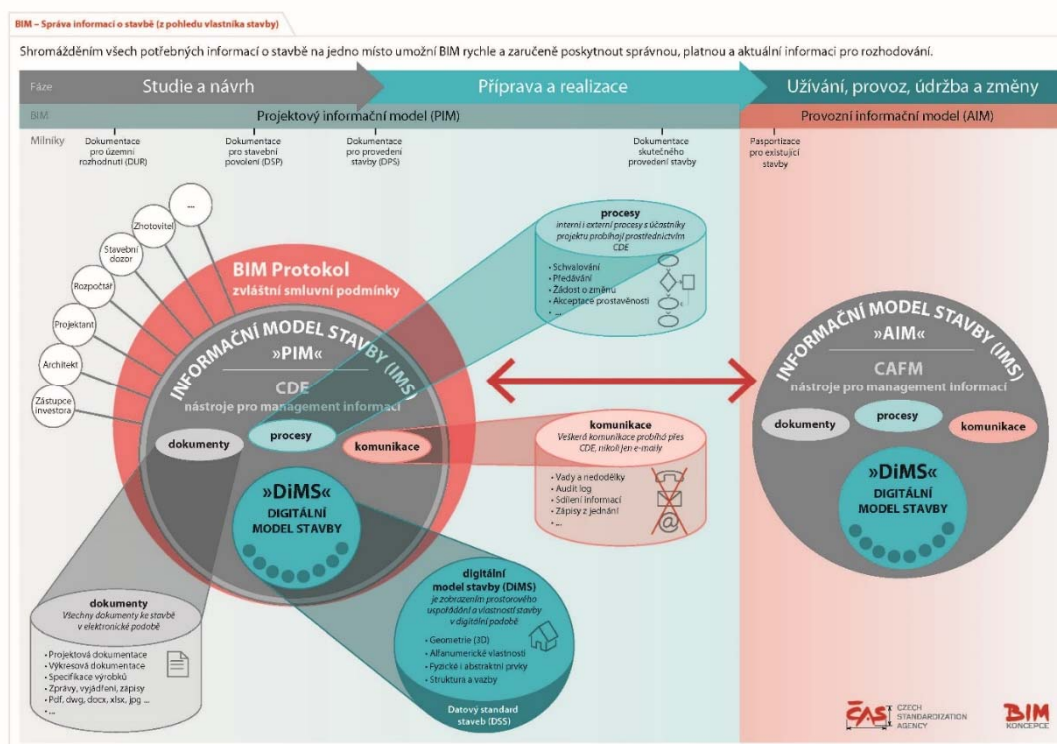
BIM – Správa informací o stavbě (z pohledu vlastníka stavby)

Shromážděním všech potřebných informací o stavbě na jedno místo umožní BIM rychle a zaručeně poskytnout správnou, platnou a aktuální informaci pro rozhodování.

Fáze
Studie a návrh
Příprava a realizace
Užívání, provoz, údržba a změny

BIM
Projektový informační model (PIM)
Provozní informační model (AIM)

Milníky
Dokumentace pro územní rozhodnutí (DUR)
Dokumentace pro stavební povolení (DSP)
Dokumentace pro provedení stavby (DPS)
Dokumentace skutečného provedení stavby
Pasportizace pro existující stavby

...
Zhotovitel
Stavební dozor
Rozpočtář
Projektant
Architekt
Zástupce investora

BIM Protokol
zvláštní smluvní podmínky

INFORMAČNÍ MODEL STAVBY (IMS)
»PIM«
CDE
nástroje pro management informací
dokumenty
procesy
komunikace

»DiMS«
DIGITÁLNÍ MODEL STAVBY

procesy
interní i externí procesy s účastníky projektu probíhají prostřednictvím CDE
• Schvalování
• Předávání
• Žádost o změnu
• Akceptace prostavěnosti
• ...

komunikace
Veškerá komunikace probíhá přes CDE, nikoli jen e-maily
• Vady a nedodělky
• Audit log
• Sdílení informací
• Zápisy z jednání
• ...

dokumenty
Všechny dokumenty ke stavbě v elektronické podobě
• Projektová dokumentace
• Výkresová dokumentace
• Specifikace výrobků
• Zprávy, vyjádření, zápisy
• Pdf, dwg, docx, xlsx, jpg ...
• ...

digitální model stavby (DiMS)
je zobrazením prostorového uspořádání a vlastností stavby v digitální podobě
• Geometrie (3D)
• Alfanumerické vlastnosti
• Fyzické i abstraktní prvky
• Struktura a vazby

Datový standard staveb (DSS)

INFORMAČNÍ MODEL STAVBY (IMS)
»AIM«
CAFM
nástroje pro management informací
dokumenty
procesy
komunikace

»DiMS«
DIGITÁLNÍ MODEL STAVBY

ČAS CZECH STANDARDIZATION AGENCY
BIM KONCEPCE